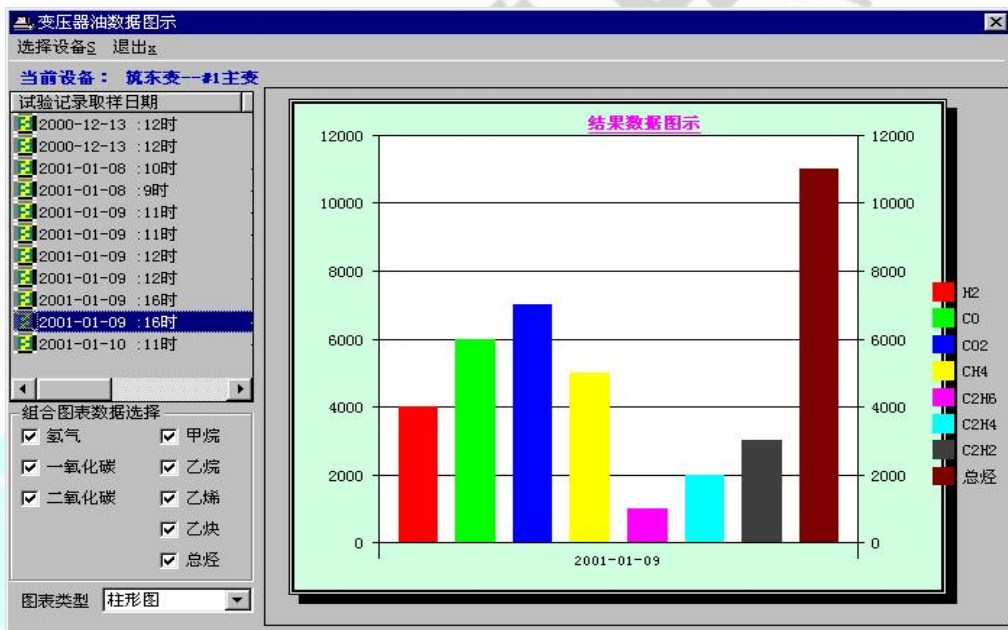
变压器油数据图示

选择设备S 退出x

当前设备： 筑东变--#1主变

试验记录取样日期

2000-12-13 :12时
2000-12-13 :12时
2001-01-08 :10时
2001-01-08 :9时
2001-01-09 :11时
2001-01-09 :11时
2001-01-09 :12时
2001-01-09 :12时
2001-01-09 :16时
2001-01-09 :16时
2001-01-10 :11时

组合图表数据选择

氢气
一氧化碳
二氧化碳
甲烷
乙烷
乙烯
乙炔
总烃

图表类型 柱形图

结果数据图示

12000
10000
8000
6000
4000
2000
0

12000
10000
8000
6000
4000
2000
0

2001-01-09

H2
CO
CO2
CH4
C2H6
C2H4
C2H2
总烃